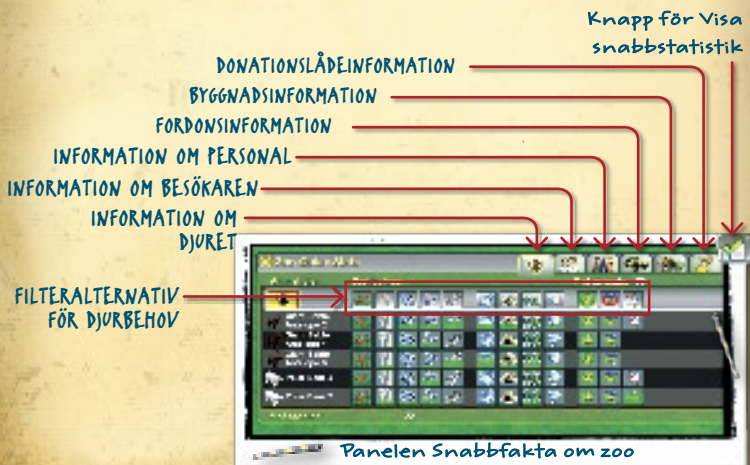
Knapp för Visa snabbstatistik

DONATIONSLÅDEINFORMATION

BYGGNADSINFORMATION

FORDONSINFORMATION

INFORMATION OM PERSONAL

INFORMATION OM BESÖKAREN

INFORMATION OM DJURET

FILTERALTERNATIV FÖR DJURBEHOV

Panelen Snabbfakta om zoo